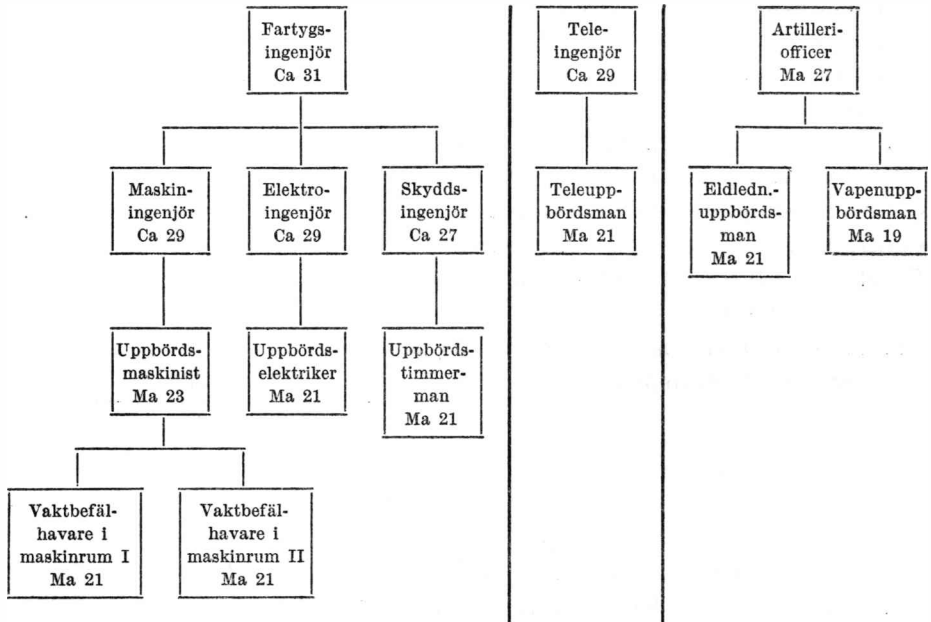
Fartygsingenjör
Ca 31

Maskiningenjör
Ca 29

Elektroingenjör
Ca 29

Skyddsingenjör
Ca 27

Uppbördsmaskinist
Ma 23

Uppbördselektriker
Ma 21

Uppbördstimmerman
Ma 21

Vaktbefälhavare i maskinrum I
Ma 21

Vaktbefälhavare i maskinrum II
Ma 21

Teleingenjör
Ca 29

Teleuppbördsman
Ma 21

Artilleriofficer
Ma 27

Eldledn.-uppbördsman
Ma 21

Vapenuppbördsman
Ma 19